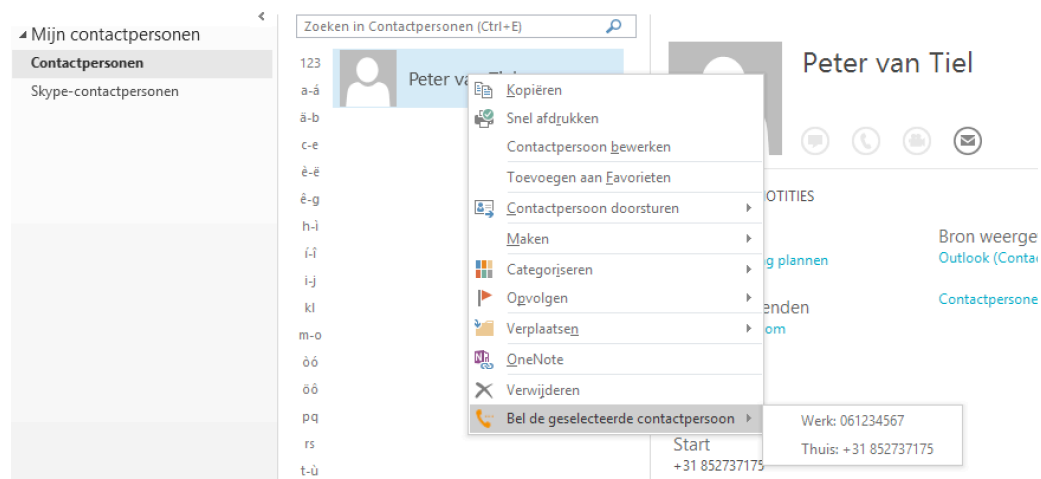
◢ Mijn contactpersonen
Contactpersonen
Skype-contactpersonen

Zoeken in Contactpersonen (Ctrl+E)

123
a-á
ä-b
c-e
è-ë
ê-g
h-ì
í-î
i-j
kl
m-o
òó
õö
pq
rs
t-ù

Peter va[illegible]

Kopiëren
Snel afdrukken
Contactpersoon bewerken
Toevoegen aan Favorieten
Contactpersoon doorsturen
Maken
Categoriseren
Opvolgen
Verplaatsen
OneNote
Verwijderen
Bel de geselecteerde contactpersoon

Werk: 061234567
Thuis: +31 852737175

Peter van Tiel

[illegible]OTITIES
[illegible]g plannen
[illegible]enden
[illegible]om
Bron weerge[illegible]
Outlook (Conta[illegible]
Contactpersone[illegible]
Start
+31 852737175